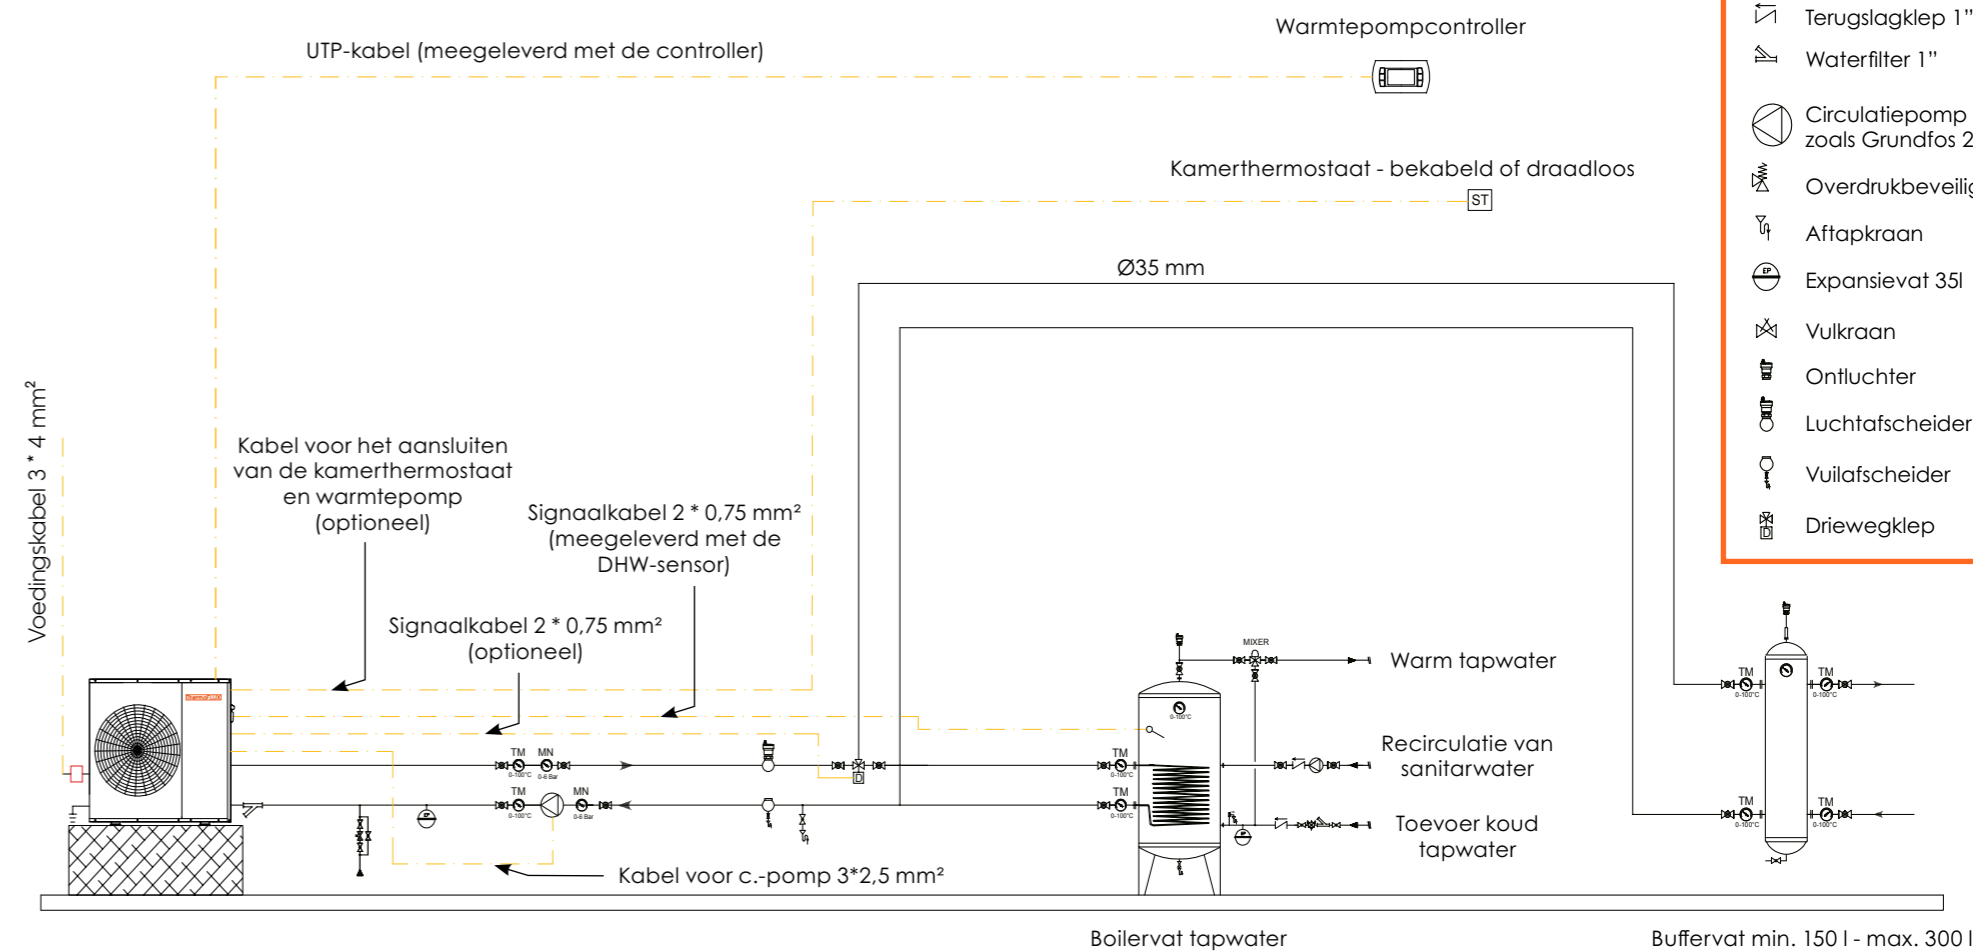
Terugslagklep 1"
Waterfilter 1"
Circulatiepomp zoals Grundfos 2
Overdrukbeveilig
Aftapkraan
Expansievat 35l
Vulkraan
Ontluchter
Luchtafscheider
Vuilafscheider
Driewegklep

Warmtepompcontroller

UTP-kabel (meegeleverd met de controller)

Kamerthermostaat - bekabeld of draadloos

ST

Ø35 mm

Voedingskabel 3 * 4 mm²

Kabel voor het aansluiten van de kamerthermostaat en warmtepomp (optioneel)

Signaalkabel 2 * 0,75 mm² (meegeleverd met de DHW-sensor)

Signaalkabel 2 * 0,75 mm² (optioneel)

MIXER

Warm tapwater

Recirculatie van sanitarwater

Toevoer koud tapwater

TM
0-100°C
MN
0-6 Bar
TM
0-100°C
MN
0-6 Bar
TM
0-100°C
TM
0-100°C
0-100°C
TM
0-100°C
TM
0-100°C
TM
0-100°C
TM
0-100°C
EP
D

Kabel voor c.-pomp 3*2,5 mm²

Boilervat tapwater

Buffervat min. 150 l - max. 300 l